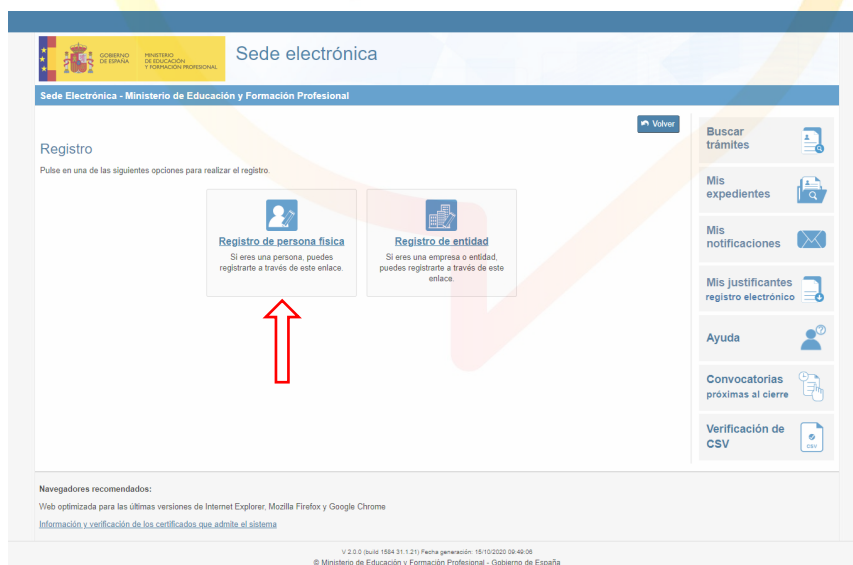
GOBIERNO DE ESPAÑA MINISTERIO DE EDUCACIÓN Y FORMACIÓN PROFESIONAL

Sede electrónica

Sede Electrónica - Ministerio de Educación y Formación Profesional

Volver

Registro

Pulse en una de las siguientes opciones para realizar el registro.

Registro de persona física
Si eres una persona, puedes registrarte a través de este enlace.

Registro de entidad
Si eres una empresa o entidad, puedes registrarte a través de este enlace.

Buscar trámites

Mis expedientes

Mis notificaciones

Mis justificantes registro electrónico

Ayuda

Convocatorias próximas al cierre

Verificación de CSV

CSV

Navegadores recomendados:

Web optimizada para las últimas versiones de Internet Explorer, Mozilla Firefox y Google Chrome

Información y verificación de los certificados que admite el sistema

V 2.0.0 (build 1584 31.1.21) Fecha generación: 15/10/2020 09:49:06

© Ministerio de Educación y Formación Profesional - Gobierno de España